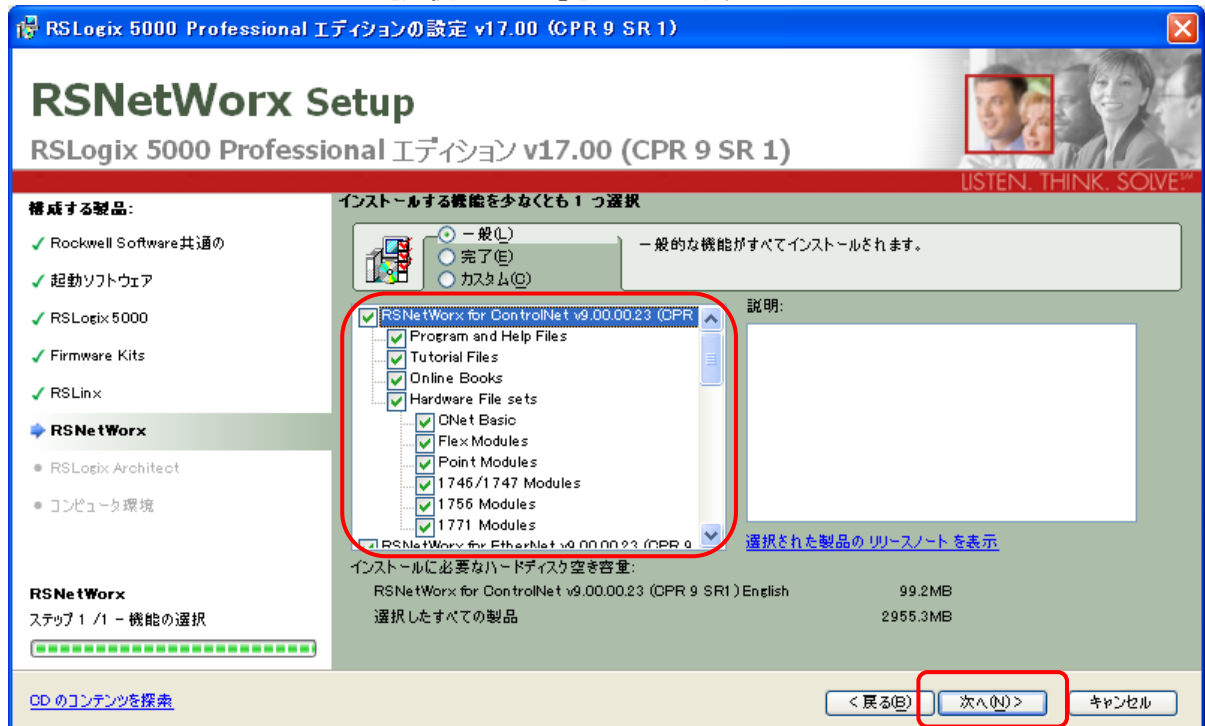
RSLogix 5000 Professional エディションの設定 v17.00 (CPR 9 SR 1)

RSNetWorx Setup

RSLogix 5000 Professional エディション v17.00 (CPR 9 SR 1)

LISTEN. THINK. SOLVE.℠

構成する製品:

✓ Rockwell Software共通の

✓ 起動ソフトウェア

✓ RSLogix 5000

✓ Firmware Kits

✓ RSLinx

RSNetWorx

● RSLogix Architect

● コンピュータ環境

インストールする機能を少なくとも 1 つ選択

一般(L)
完了(E)
カスタム(C)

一般的な機能がすべてインストールされます。

RSNetWorx for ControlNet v9.00.00.23 (CPR
Program and Help Files
Tutorial Files
Online Books
Hardware File sets
CNet Basic
Flex Modules
Point Modules
1746/1747 Modules
1756 Modules
1771 Modules
RSNetWorx for EtherNet v9.00.00.23 (CPR 9

説明:

選択された製品の リリースノート を表示

インストールに必要なハードディスク空き容量:

RSNetWorx for ControlNet v9.00.00.23 (CPR 9 SR1) English 99.2MB

選択したすべての製品 2955.3MB

RSNetWorx
ステップ 1 /1 – 機能の選択

CD のコンテンツを探索

< 戻る(B)
次へ(N) >
キャンセル